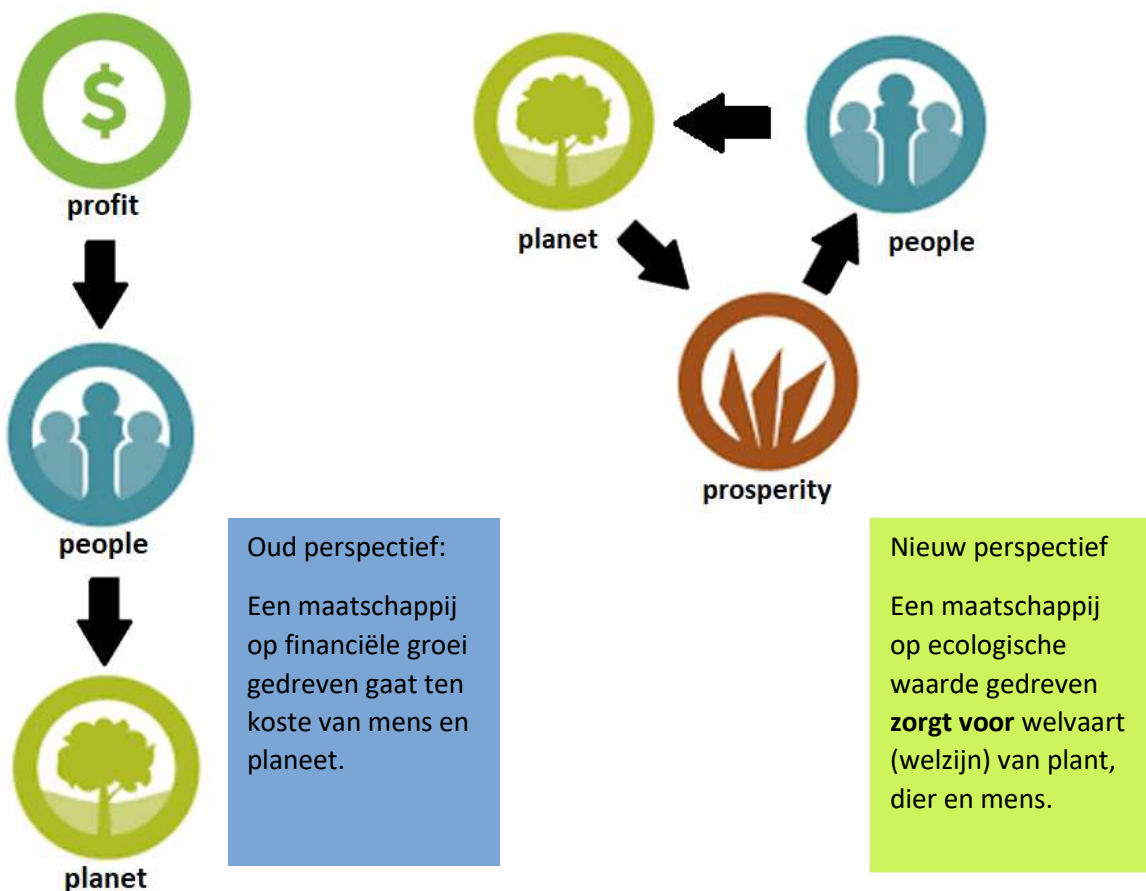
$

profit

people

planet

planet

people

prosperity

Oud perspectief:

Een maatschappij op financiële groei gedreven gaat ten koste van mens en planeet.

Nieuw perspectief

Een maatschappij op ecologische waarde gedreven **zorgt voor** welvaart (welzijn) van plant, dier en mens.